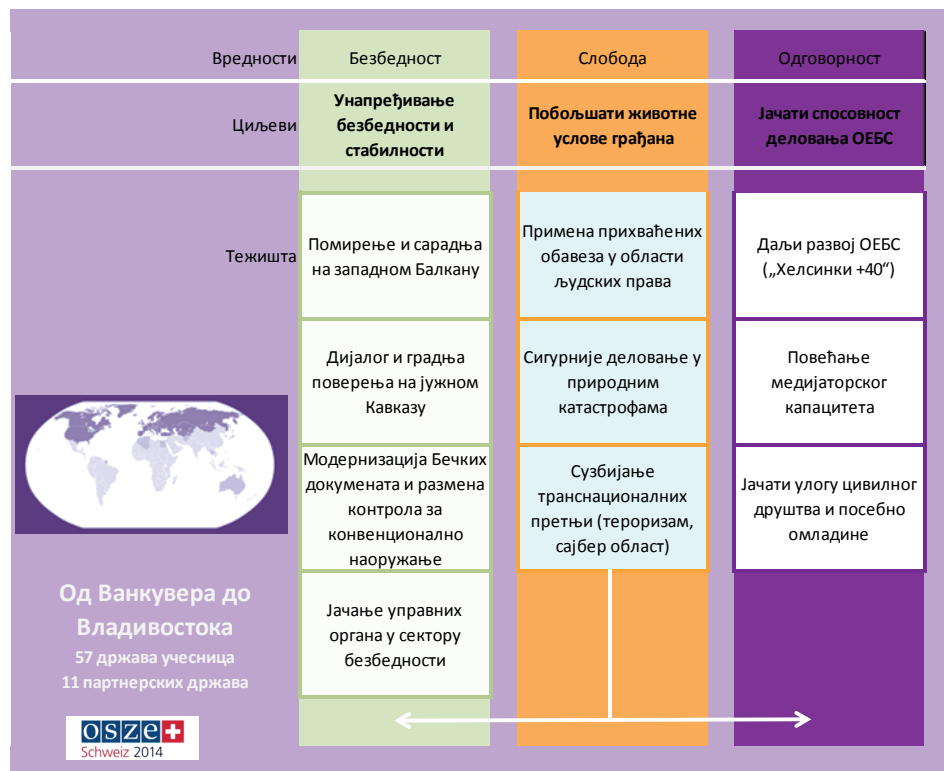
| | Безбедност | Слобода | Одговорност |
|---|---|---|---|
| Вредности | Безбедност | Слобода | Одговорност |
| Циљеви | Унапређивање безбедности и стабилности | Побољшати животне услове грађана | Јачати способност деловања ОЕБС |
| Тежишта | Помирење и сарадња на западном Балкану | Примена прихваћених обавеза у области људских права | Даљи развој ОЕБС („Хелсинки +40“) |
| | Дијалог и градња поверења на јужном Кавказу | Сигурније деловање у природним катастрофама | Повећање медијаторског капацитета |
| | Модернизација Бечких докумената и размена контрола за конвенционално наоружање | Сузбијање транснационалних претњи (тероризам, сајбер област) | Јачати улогу цивилног друштва и посебно омладине |
| | Јачање управних органа у сектору безбедности | | |

Од Ванкувера до Владивостока
57 држава учесница
11 партнерских држава

OSZE
Schweiz 2014